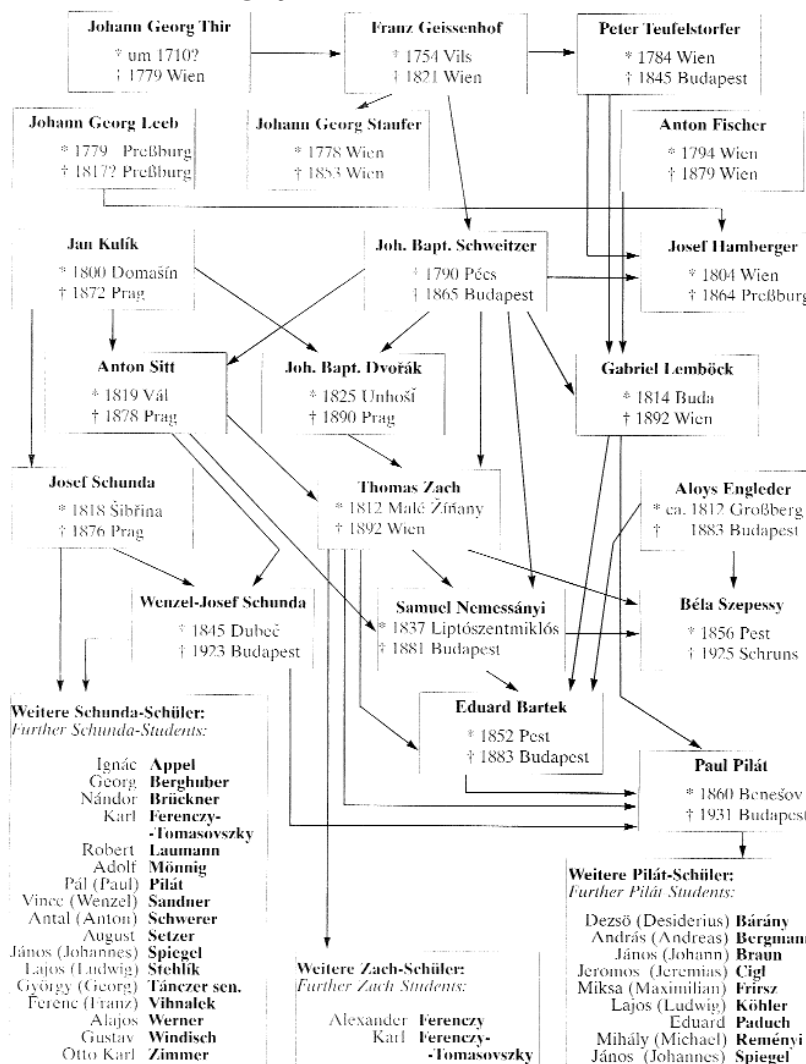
Johann Georg Thir
* um 1710?
† 1779 Wien

Franz Geissenhof
* 1754 Vils
† 1821 Wien

Peter Teufelstorfer
* 1784 Wien
† 1845 Budapest

Johann Georg Leeb
* 1779 Preßburg
† 1817? Preßburg

Johann Georg Staufer
* 1778 Wien
† 1853 Wien

Anton Fischer
* 1794 Wien
† 1879 Wien

Jan Kulík
* 1800 Domašín
† 1872 Prag

Joh. Bapt. Schweitzer
* 1790 Pécs
† 1865 Budapest

Josef Hamberger
* 1804 Wien
† 1864 Preßburg

Anton Sitt
* 1819 Vál
† 1878 Prag

Joh. Bapt. Dvořák
* 1825 Unhoší
† 1890 Prag

Gabriel Lemböck
* 1814 Buda
† 1892 Wien

Josef Schunda
* 1818 Šibřina
† 1876 Prag

Thomas Zach
* 1812 Malé Žiřany
† 1892 Wien

Aloys Engleder
* ca. 1812 Großberg
† 1883 Budapest

Wenzel-Josef Schunda
* 1845 Dubeč
† 1923 Budapest

Samuel Nemessányi
* 1837 Liptószentmiklós
† 1881 Budapest

Béla Szepessy
* 1856 Pest
† 1925 Schruns

Eduard Bartek
* 1852 Pest
† 1883 Budapest

Paul Pilát
* 1860 Benešov
† 1931 Budapest

Weitere Schunda-Schüler:
Further Schunda-Students:

Ignác Appel
Georg Berghuber
Nándor Brückner
Karl Ferenczy-Tomasovszky
Robert Laumann
Adolf Mönnig
Pál (Paul) Pilát
Vince (Wenzel) Sandner
Antal (Anton) Schwerer
August Setzer
János (Johannes) Spiegel
Lajos (Ludwig) Stehlík
György (Georg) Tánczer sen.
Ferenc (Franz) Vihnalek
Alajos Werner
Gustav Windisch
Otto Karl Zimmer

Weitere Zach-Schüler:
Further Zach Students:

Alexander Ferenczy
Karl Ferenczy-Tomasovszky

Weitere Pilát-Schüler:
Further Pilát Students:

Dezsö (Desiderius) Bárány
András (Andreas) Bergmann
János (Johann) Braun
Jeromos (Jeremias) Cigl
Miksa (Maximilian) Frirsz
Lajos (Ludwig) Köhler
Eduard Paduch
Mihály (Michael) Reményi
János (Johannes) Spiegel